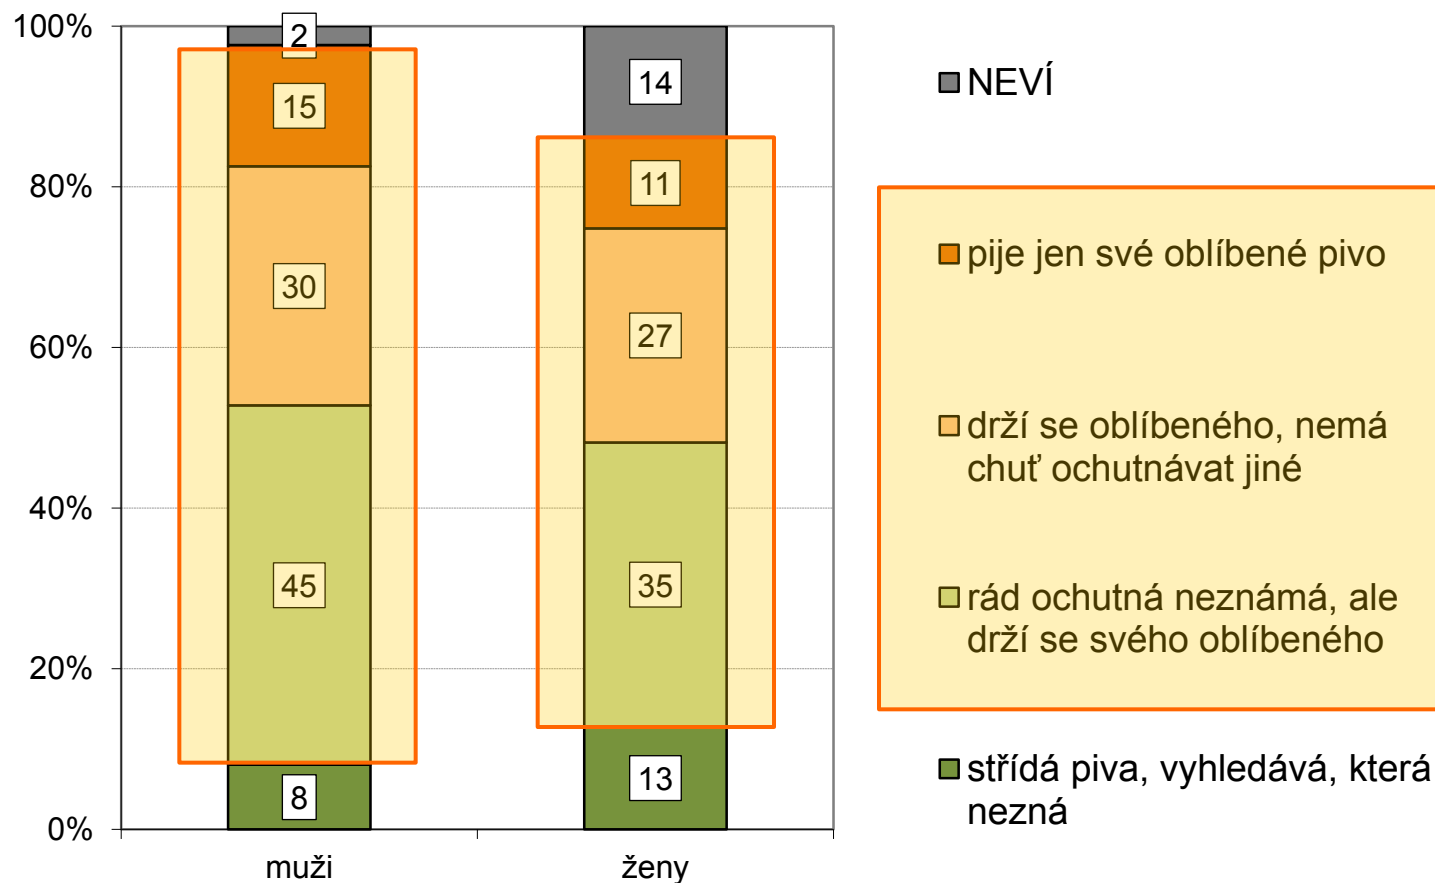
100%
80%
60%
40%
20%
0%

2
15
30
45
8

14
11
27
35
13

muži
ženy

NEVÍ

pije jen své oblíbené pivo

drží se oblíbeného, nemá chuť ochutnávat jiné

rád ochutná neznámá, ale drží se svého oblíbeného

střídá piva, vyhledává, která nezná